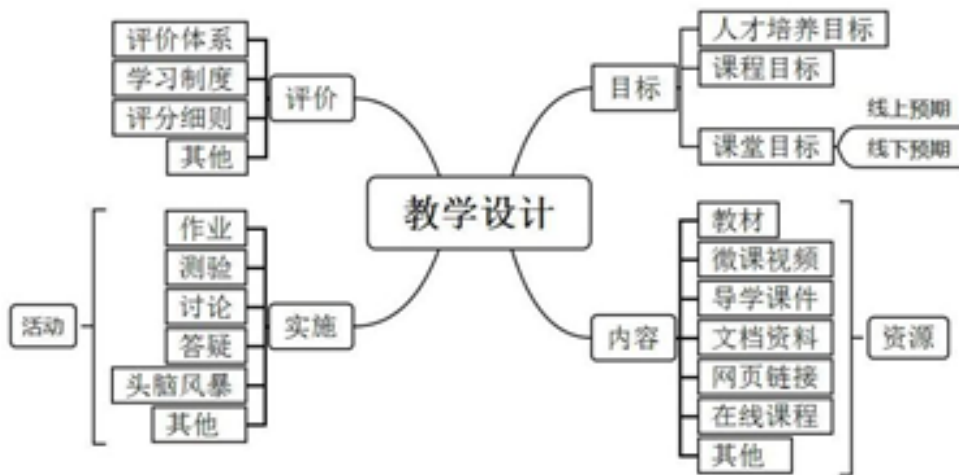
教学设计

评价
评价体系
学习制度
评分细则
其他

目标
人才培养目标
课程目标
课堂目标
线上预期
线下预期

实施
作业
测验
讨论
答疑
头脑风暴
其他
活动

内容
教材
微课视频
导学课件
文档资料
网页链接
在线课程
其他
资源